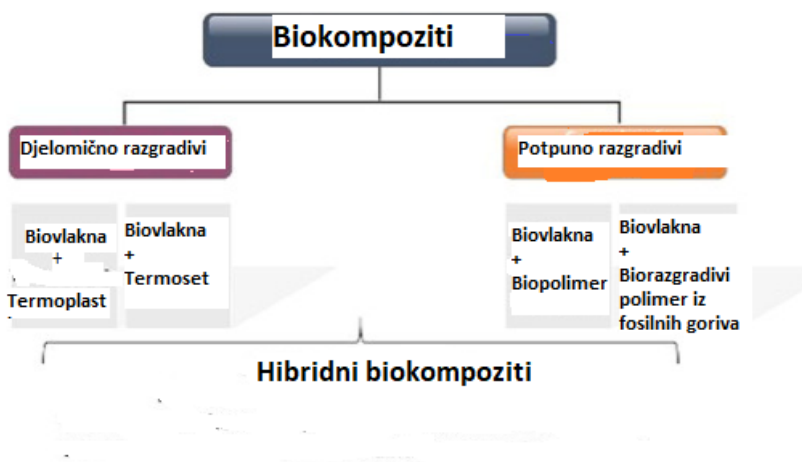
Biokompoziti

Djelomično razgradivi

Potpuno razgradivi

Biovlakna + Termoplast

Biovlakna + Termoset

Biovlakna + Biopolimer

Biovlakna + Biorazgradivi polimer iz fosilnih goriva

Hibridni biokompoziti